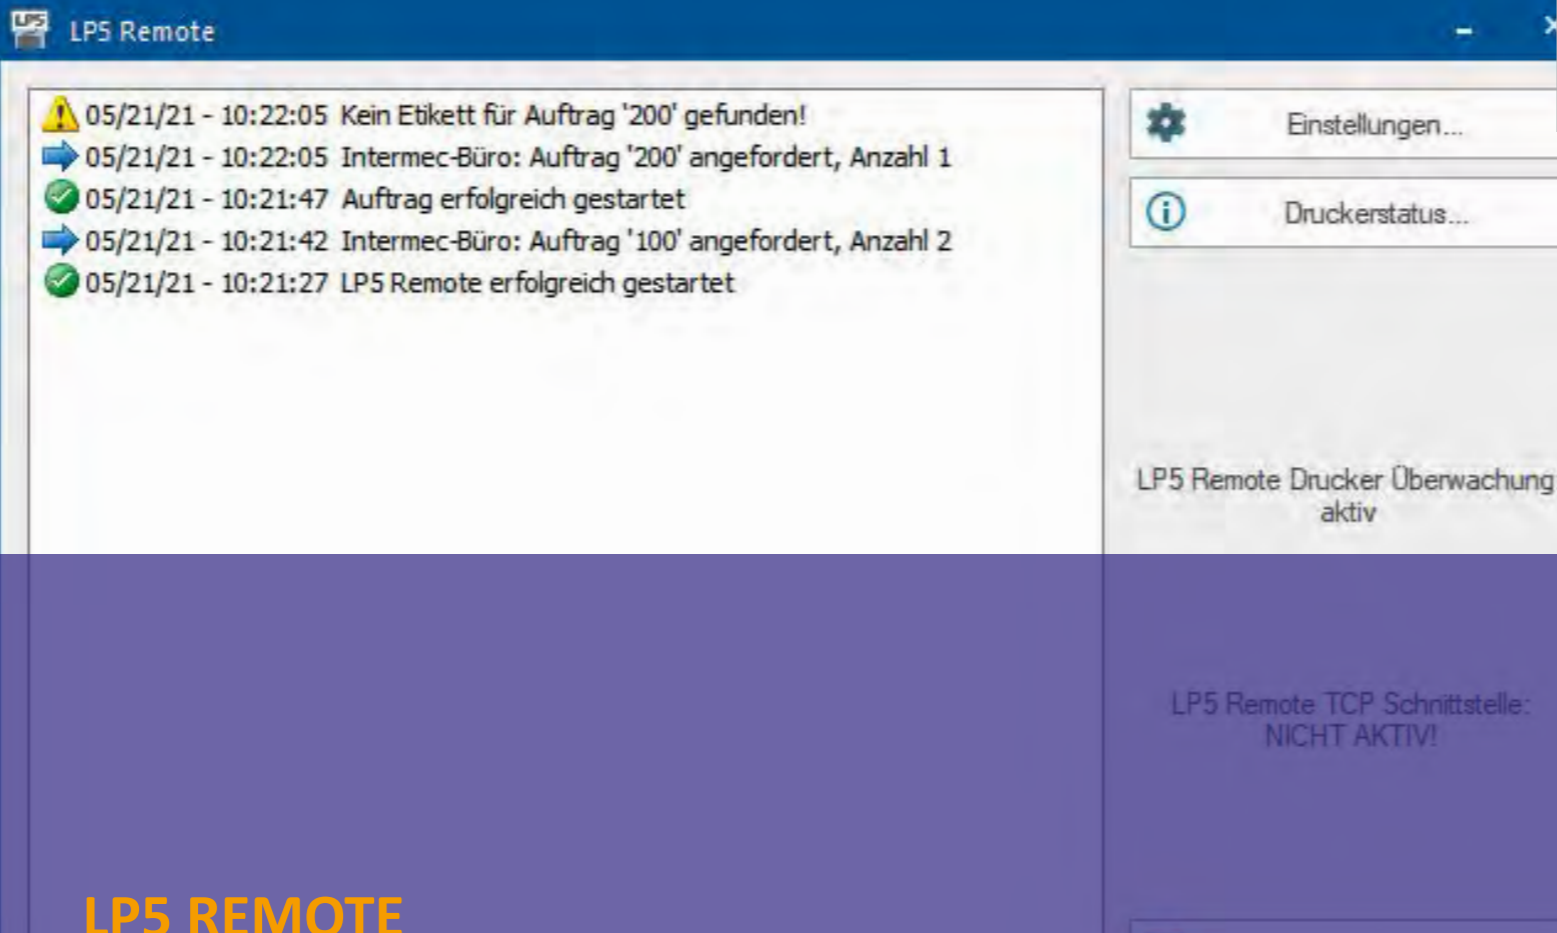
LP5 Remote

05/21/21 - 10:22:05 Kein Etikett für Auftrag '200' gefunden!
05/21/21 - 10:22:05 Intermec-Büro: Auftrag '200' angefordert, Anzahl 1
05/21/21 - 10:21:47 Auftrag erfolgreich gestartet
05/21/21 - 10:21:42 Intermec-Büro: Auftrag '100' angefordert, Anzahl 2
05/21/21 - 10:21:27 LP5 Remote erfolgreich gestartet

Einstellungen...

Druckerstatus...

LP5 Remote Drucker Überwachung aktiv

LP5 Remote TCP Schnittstelle: NICHT AKTIV!

LP5 REMOTE